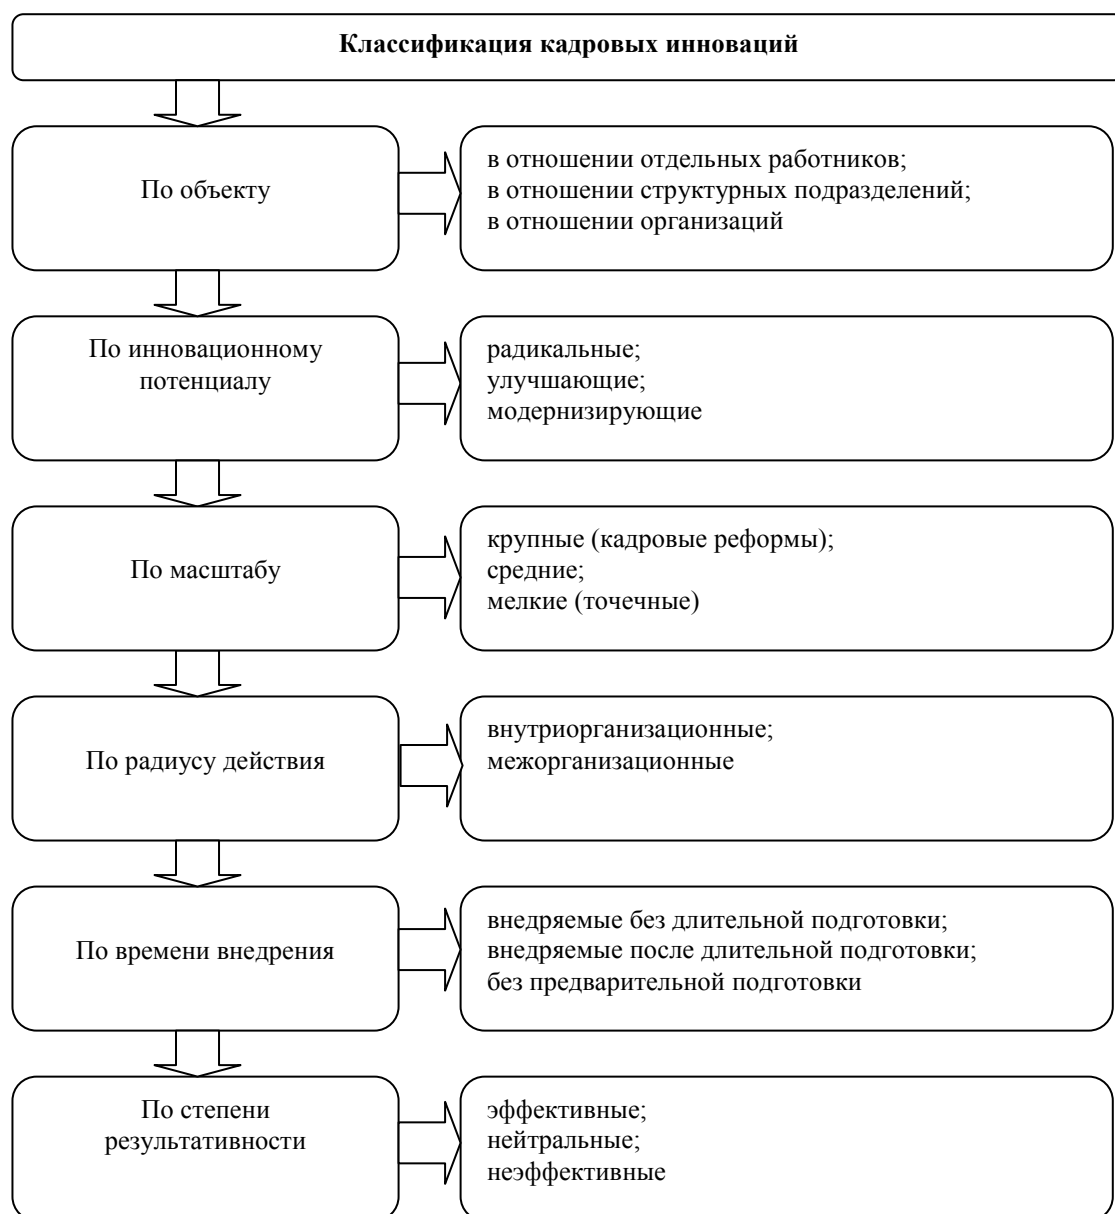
Классификация кадровых инноваций

По объекту

в отношении отдельных работников;
в отношении структурных подразделений;
в отношении организаций

По инновационному потенциалу

радикальные;
улучшающие;
модернизирующие

По масштабу

крупные (кадровые реформы);
средние;
мелкие (точечные)

По радиусу действия

внутриорганизационные;
межорганизационные

По времени внедрения

внедряемые без длительной подготовки;
внедряемые после длительной подготовки;
без предварительной подготовки

По степени результативности

эффективные;
нейтральные;
неэффективные